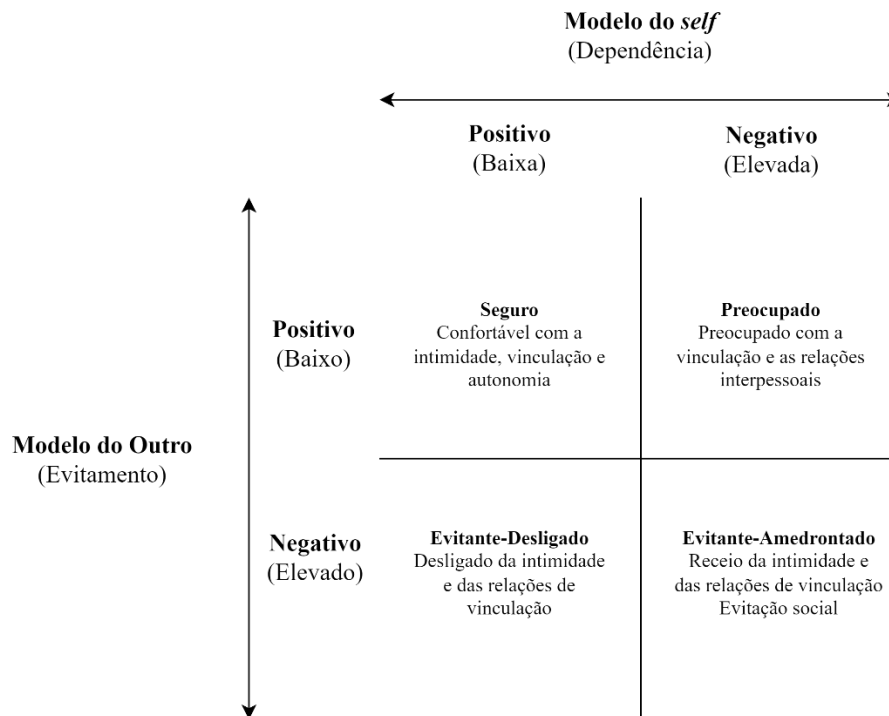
Modelo do *self*
(Dependência)

Positivo
(Baixa)

Negativo
(Elevada)

Modelo do Outro
(Evitamento)

Positivo
(Baixo)

Negativo
(Elevado)

| | | |
|---|---|---|
| **Positivo** (Baixo) | **Seguro** Confortável com a intimidade, vinculação e autonomia | **Preocupado** Preocupado com a vinculação e as relações interpessoais |
| **Negativo** (Elevado) | **Evitante-Desligado** Desligado da intimidade e das relações de vinculação | **Evitante-Amedrontado** Receio da intimidade e das relações de vinculação Evitação social |